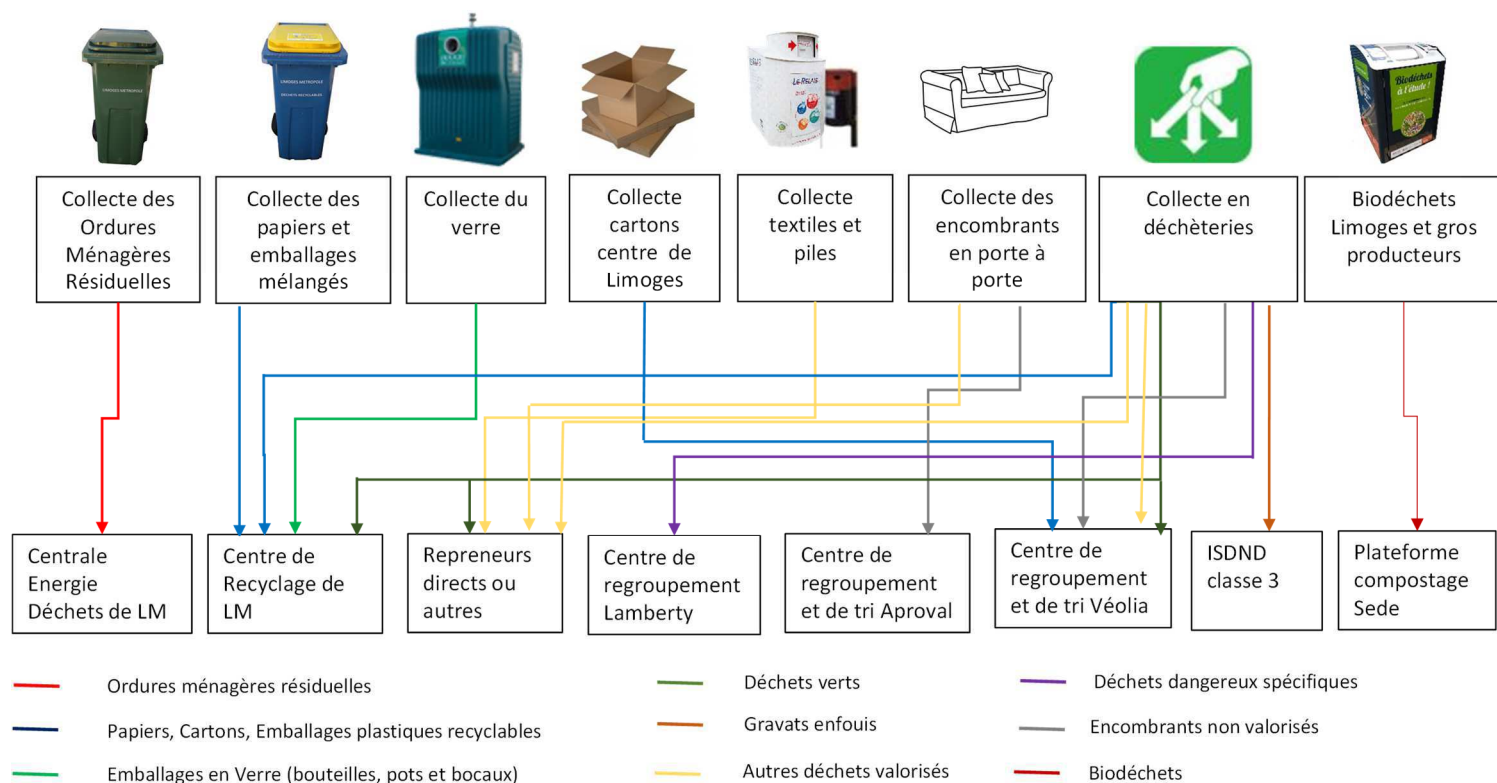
LIMOGES MÉTROPOLE

LIMOGES MÉTROPOLE
DÉCHETS RECYCLABLES

LE RELAIS

Biodéchets à l'étude !

Collecte des Ordures Ménagères Résiduelles

Collecte des papiers et emballages mélangés

Collecte du verre

Collecte cartons centre de Limoges

Collecte textiles et piles

Collecte des encombrants en porte à porte

Collecte en déchèteries

Biodéchets Limoges et gros producteurs

Centrale Energie Déchets de LM

Centre de Recyclage de LM

Repreneurs directs ou autres

Centre de regroupement Lamberty

Centre de regroupement et de tri Aproval

Centre de regroupement et de tri Véolia

ISDND classe 3

Plateforme compostage Sede

Ordures ménagères résiduelles

Papiers, Cartons, Emballages plastiques recyclables

Emballages en Verre (bouteilles, pots et bocaux)

Déchets verts

Gravats enfouis

Autres déchets valorisés

Déchets dangereux spécifiques

Encombrants non valorisés

Biodéchets